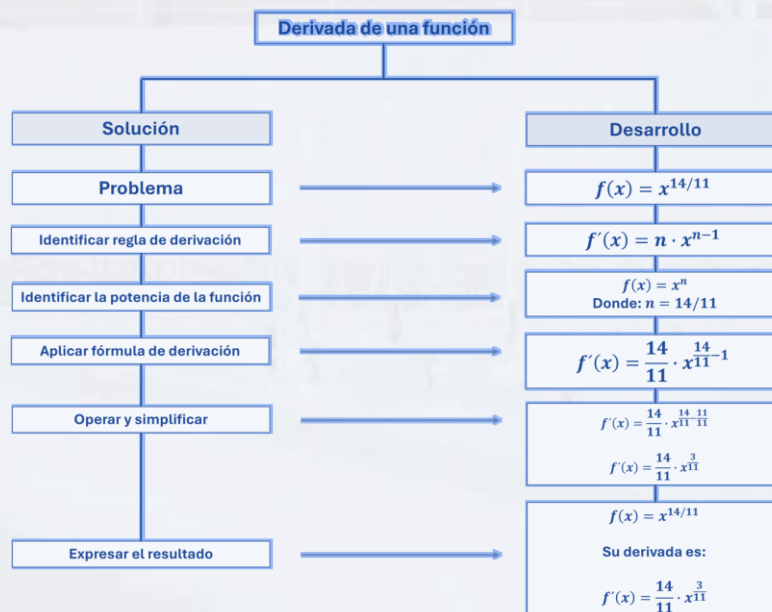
Derivada de una función

Solución

Desarrollo

Problema

$f(x) = x^{14/11}$

Identificar regla de derivación

$f'(x) = n \cdot x^{n-1}$

Identificar la potencia de la función

$f(x) = x^n$
Donde: $n = 14/11$

Aplicar fórmula de derivación

$f'(x) = \frac{14}{11} \cdot x^{\frac{14}{11}-1}$

Operar y simplificar

$f'(x) = \frac{14}{11} \cdot x^{\frac{14}{11}-\frac{11}{11}}$

$f'(x) = \frac{14}{11} \cdot x^{\frac{3}{11}}$

Expresar el resultado

$f(x) = x^{14/11}$

Su derivada es:

$f'(x) = \frac{14}{11} \cdot x^{\frac{3}{11}}$